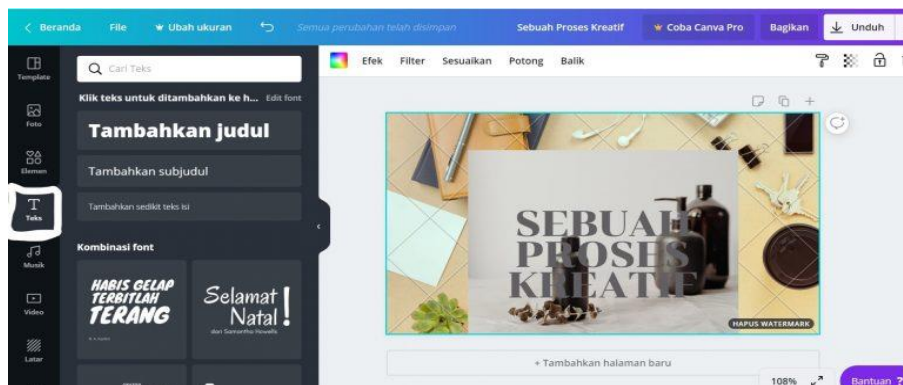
< Beranda File Ubah ukuran Semua perubahan telah disimpan Sebuah Proses Kreatif Coba Canva Pro Bagikan Unduh

Template
Foto
Elemen
Teks
Musik
Video
Latar

Cari Teks

Klik teks untuk ditambahkan ke h... Edit font

Tambahkan judul

Tambahkan subjudul

Tambahkan sedikit teks isi

Kombinasi font

HABIS GELAP TERBITLAH TERANG

Selamat Natal!

dari Samantha Nowells

Efek Filter Sesuaikan Potong Balik

SEBUAH PROSES KREATIF

HAPUS WATERMARK

+ Tambahkan halaman baru

108%

Bantuan ?